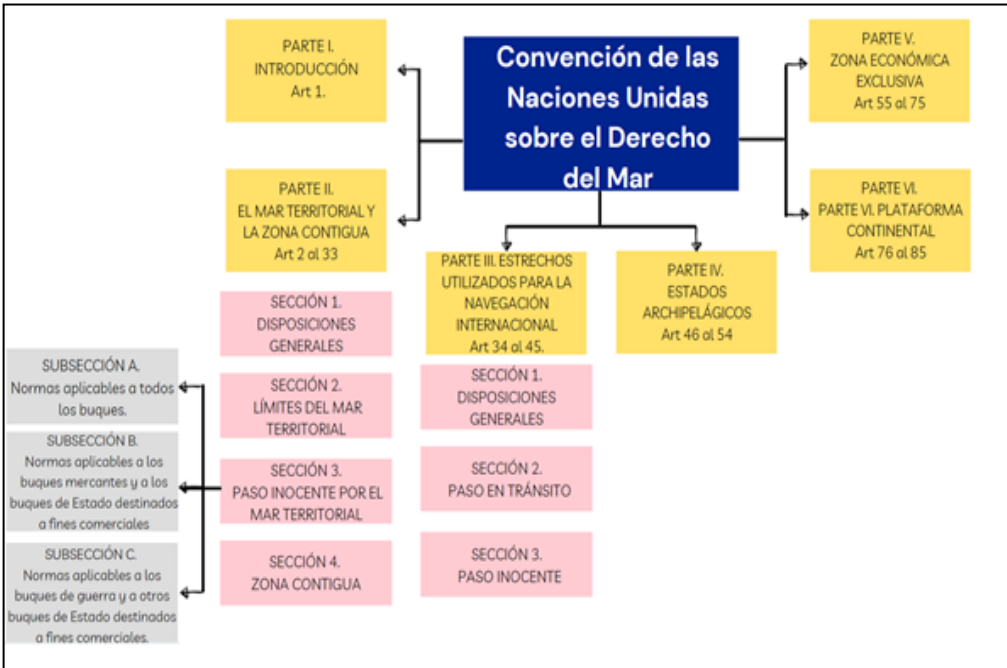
Convención de las Naciones Unidas sobre el Derecho del Mar

PARTE I.
INTRODUCCIÓN
Art 1.

PARTE II.
EL MAR TERRITORIAL Y LA ZONA CONTIGUA
Art 2 al 33

SECCIÓN 1.
DISPOSICIONES GENERALES

SECCIÓN 2.
LÍMITES DEL MAR TERRITORIAL

SECCIÓN 3.
PASO INOCENTE POR EL MAR TERRITORIAL

SECCIÓN 4.
ZONA CONTIGUA

SUBSECCIÓN A.
Normas aplicables a todos los buques.

SUBSECCIÓN B.
Normas aplicables a los buques mercantes y a los buques de Estado destinados a fines comerciales

SUBSECCIÓN C.
Normas aplicables a los buques de guerra y a otros buques de Estado destinados a fines comerciales.

PARTE III. ESTRECHOS UTILIZADOS PARA LA NAVEGACIÓN INTERNACIONAL
Art 34 al 45.

SECCIÓN 1.
DISPOSICIONES GENERALES

SECCIÓN 2.
PASO EN TRÁNSITO

SECCIÓN 3.
PASO INOCENTE

PARTE IV.
ESTADOS ARCHIPELÁGICOS
Art 46 al 54

PARTE V.
ZONA ECONÓMICA EXCLUSIVA
Art 55 al 75

PARTE VI.
PARTE VI. PLATAFORMA CONTINENTAL
Art 76 al 85